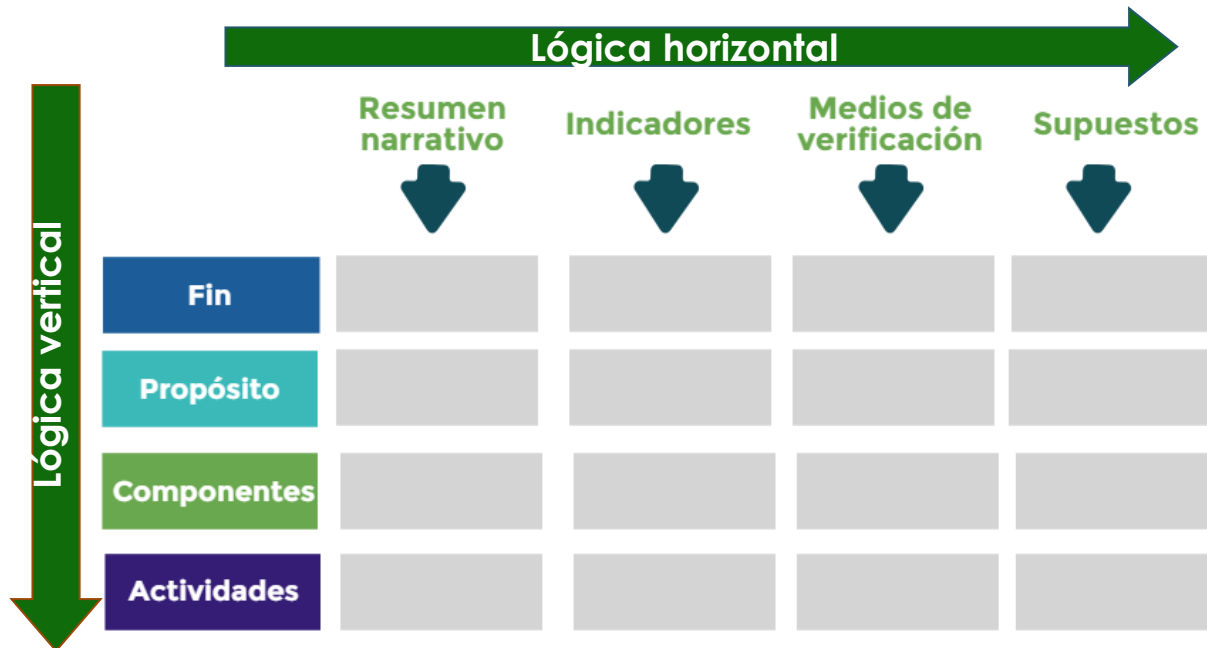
Lógica horizontal

Lógica vertical

| | Resumen narrativo | Indicadores | Medios de verificación | Supuestos |
|---|---|---|---|---|
| Fin | | | | |
| Propósito | | | | |
| Componentes | | | | |
| Actividades | | | | |